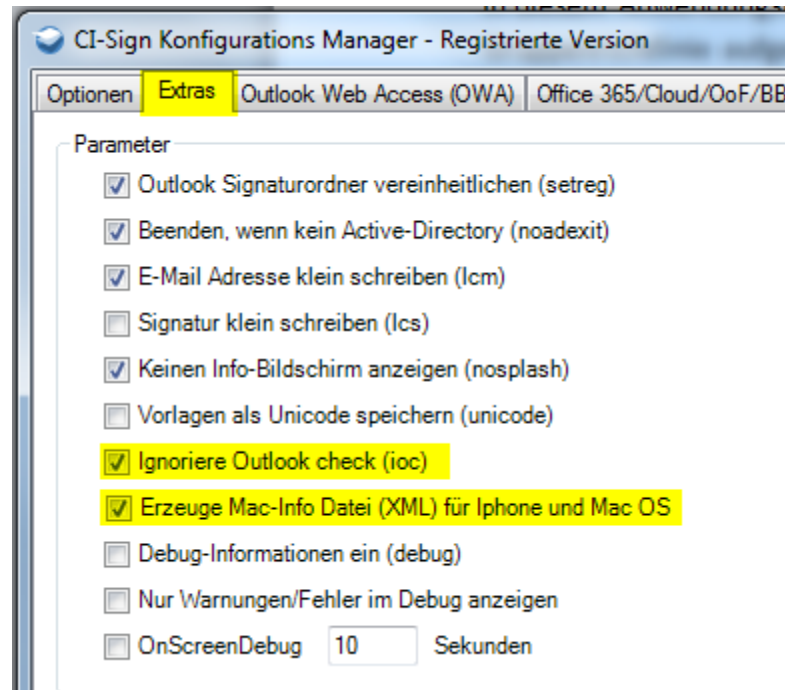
CI-Sign Konfigurations Manager - Registrierte Version

Optionen | Extras | Outlook Web Access (OWA) | Office 365/Cloud/OoF/BB

Parameter

Outlook Signaturordner vereinheitlichen (setreg)

Beenden, wenn kein Active-Directory (noadexit)

E-Mail Adresse klein schreiben (lcm)

Signatur klein schreiben (lcs)

Keinen Info-Bildschirm anzeigen (nosplash)

Vorlagen als Unicode speichern (unicode)

Ignoriere Outlook check (ioc)

Erzeuge Mac-Info Datei (XML) für Iphone und Mac OS

Debug-Informationen ein (debug)

Nur Warnungen/Fehler im Debug anzeigen

OnScreenDebug 10 Sekunden